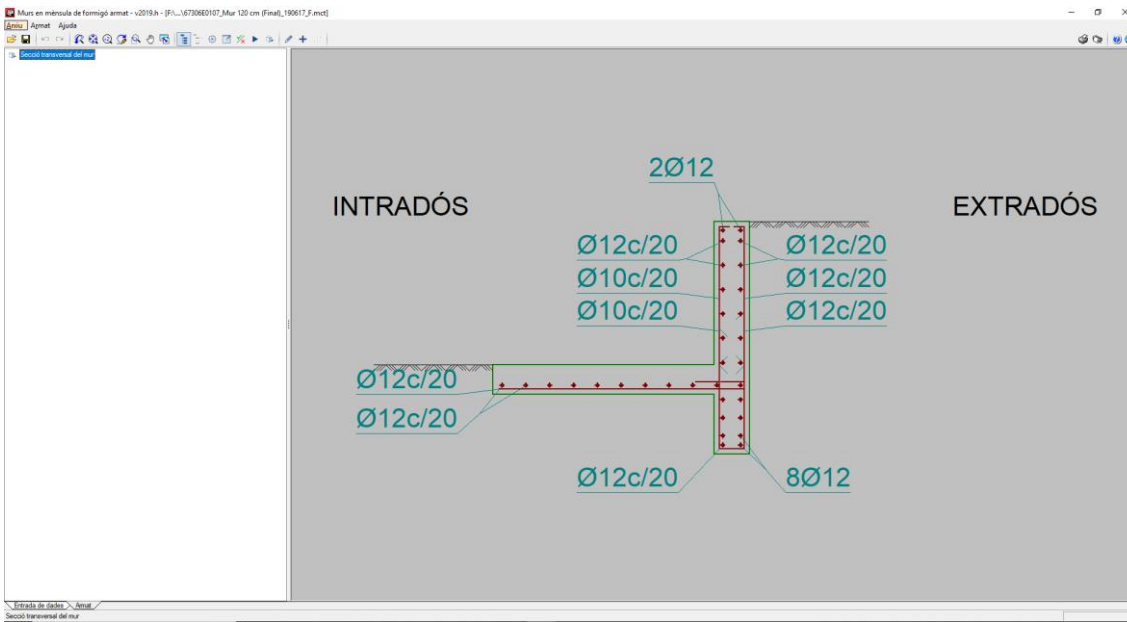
Murs en mènsula de formigó armat - v2019.h - [F:\...\67306E0107_Mur 120 cm (Final)_190617_F.mct]
Arxiu Armat Ajuda
Secció transversal del mur

2Ø12
INTRADÓS
EXTRADÓS
Ø12c/20
Ø12c/20
Ø10c/20
Ø12c/20
Ø10c/20
Ø12c/20
Ø12c/20
Ø12c/20
Ø12c/20
8Ø12

Entrada de dades
Armat
Secció transversal del mur